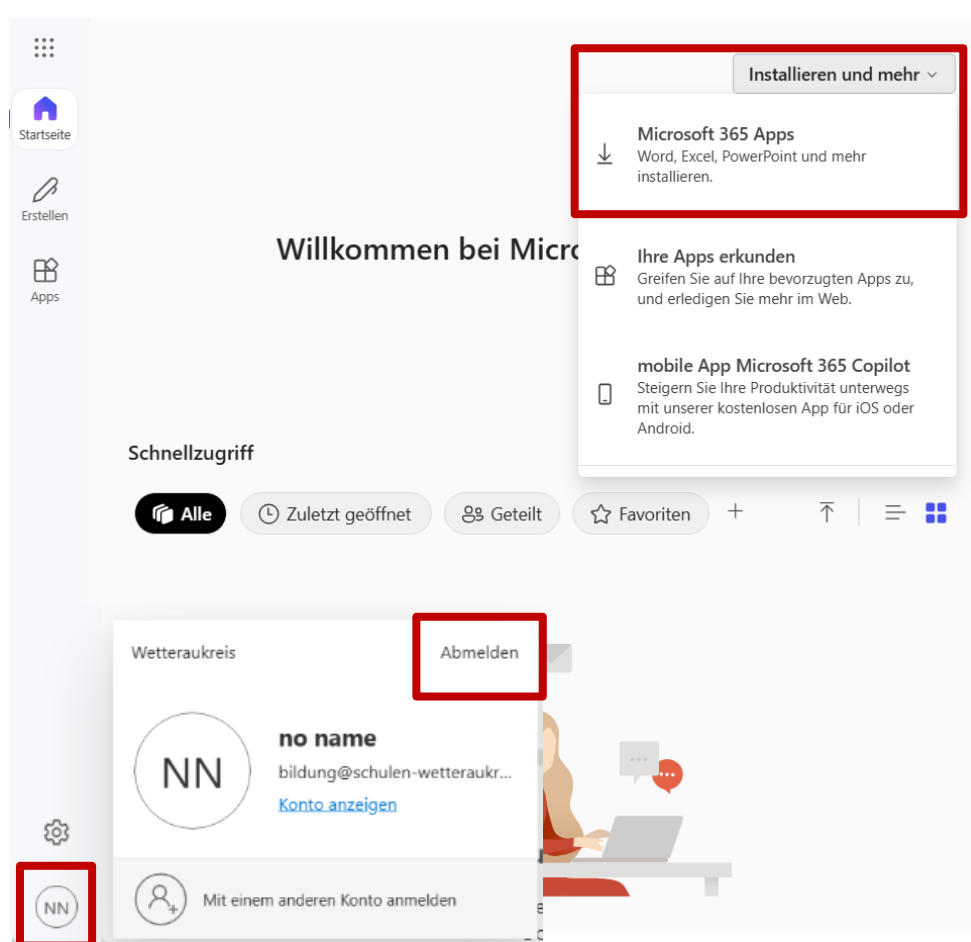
Startseite

Erstellen

Apps

Installieren und mehr

Microsoft 365 Apps
Word, Excel, PowerPoint und mehr installieren.

Willkommen bei Micro

Ihre Apps erkunden
Greifen Sie auf Ihre bevorzugten Apps zu, und erledigen Sie mehr im Web.

mobile App Microsoft 365 Copilot
Steigern Sie Ihre Produktivität unterwegs mit unserer kostenlosen App für iOS oder Android.

Schnellzugriff

Alle | Zuletzt geöffnet | Geteilt | Favoriten | +

Wetteraukreis

Abmelden

NN

no name
bildung@schulen-wetteraukr...
Konto anzeigen

Mit einem anderen Konto anmelden

NN